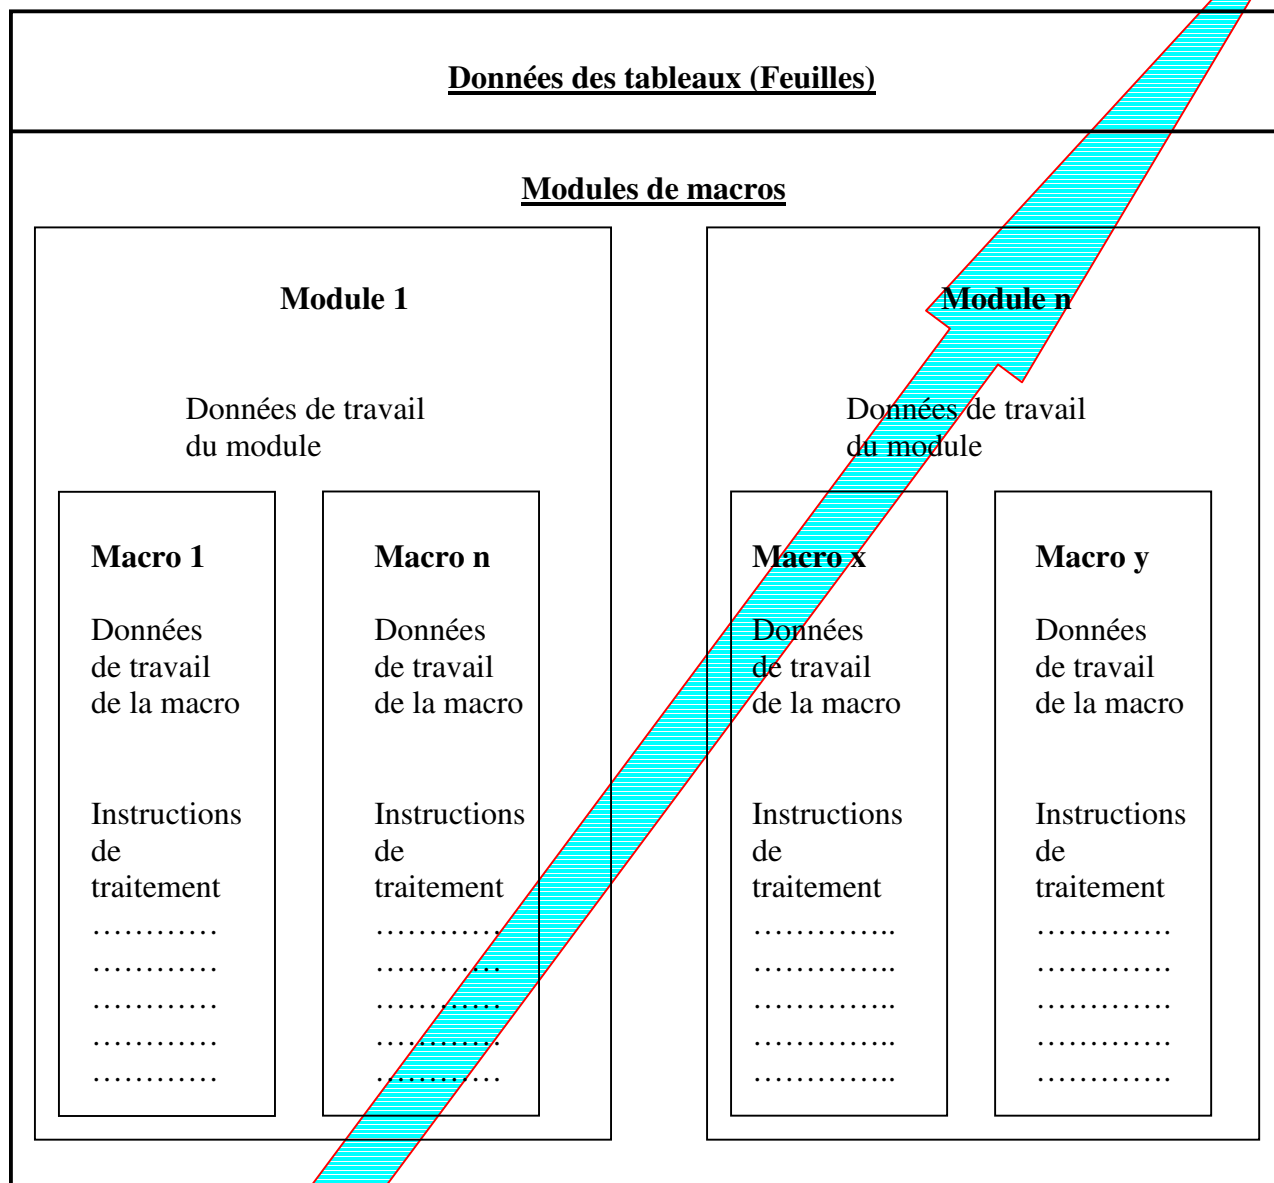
Données des tableaux (Feuilles)

Modules de macros

Module 1

Données de travail du module

Macro 1

Données de travail de la macro

Instructions de traitement
…………
…………
…………
…………
…………

Macro n

Données de travail de la macro

Instructions de traitement
…………
…………
…………
…………
…………

Module n

Données de travail du module

Macro x

Données de travail de la macro

Instructions de traitement
…………..
…………..
…………..
…………..
…………..

Macro y

Données de travail de la macro

Instructions de traitement
………….
………….
………….
………….
………….